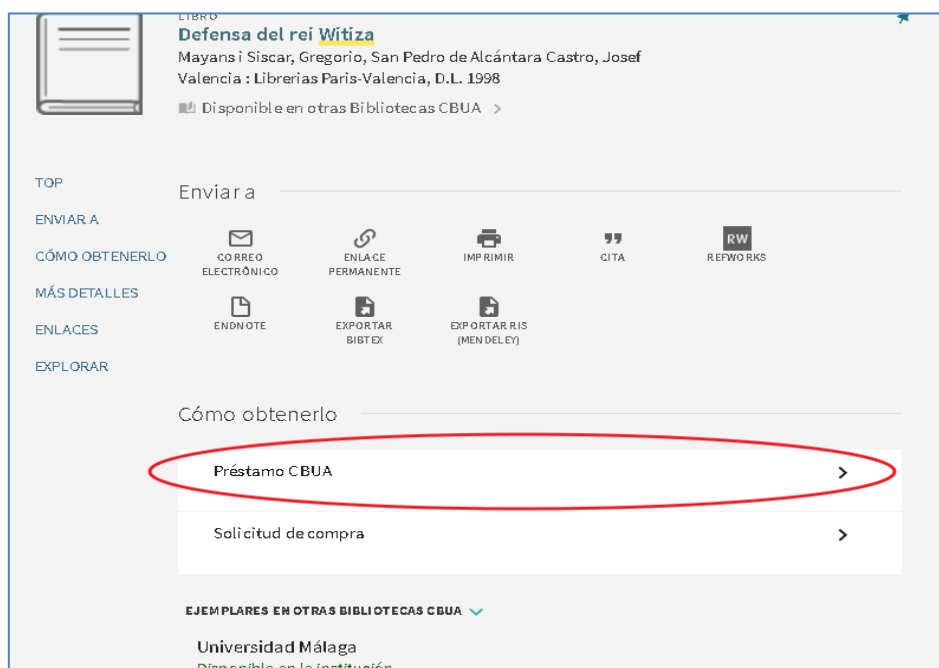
LIBRO
Defensa del rei Witiza
Mayans i Siscar, Gregorio, San Pedro de Alcántara Castro, Josef
Valencia : Librerias Paris-Valencia, D.L. 1998
Disponible en otras Bibliotecas CBUA >

TOP
ENVIAR A
CÓMO OBTENERLO
MÁS DETALLES
ENLACES
EXPLORAR

Enviar a

CORREO ELECTRÓNICO
ENLACE PERMANENTE
IMPRIMIR
CITA
RW
REFWORKS
ENDNOTE
EXPORTAR BIBTEX
EXPORTAR RIS (MENDELEY)

Cómo obtenerlo

Préstamo CBUA >

Solicitud de compra >

EJEMPLARES EN OTRAS BIBLIOTECAS CBUA

Universidad Málaga
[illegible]